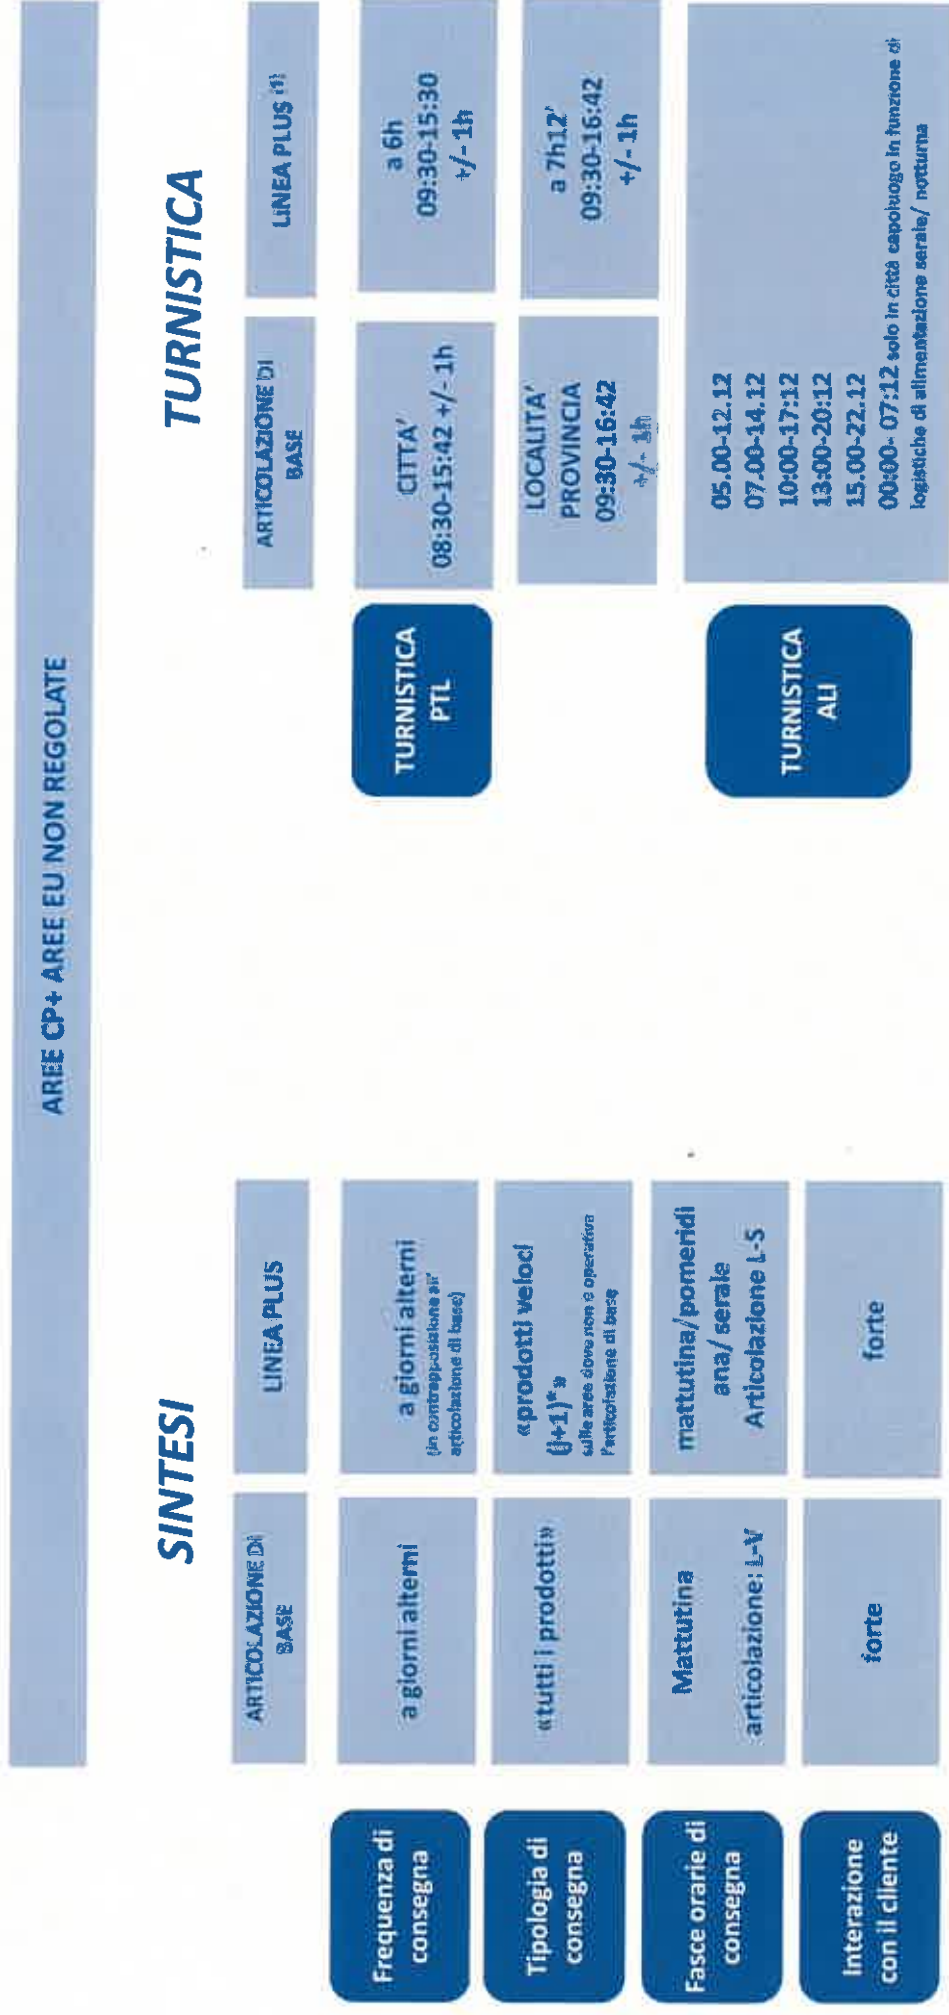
AREE CP+ AREE EU NON REGOLATE

SINTESI

| | ARTICOLAZIONE DI BASE | LINEA PLUS |
|---|---|---|
| Frequenza di consegna | a giorni alterni | a giorni alterni (in contrapposizione all'articolazione di base) |
| Tipologia di consegna | «tutti i prodotti» | «prodotti veloci (J+1)»* sulle aree dove non è operativa l'articolazione di base |
| Fasce orarie di consegna | Mattutina articolazione: L-V | mattutina/pomeridiana/serale Articolazione L-S |
| Interazione con il cliente | forte | forte |

TURNISTICA

| | ARTICOLAZIONE DI BASE | LINEA PLUS (1) |
|---|---|---|
| TURNISTICA PTL | CITTA' 08:30-15:42 +/- 1h | a 6h 09:30-15:30 +/- 1h |
| | LOCALITA' PROVINCIA 09:30-16:42 +/- 1h | a 7h12' 09:30-16:42 +/- 1h |
| TURNISTICA ALI | 05.00-12.12 07.00-14.12 10:00-17:12 13:00-20:12 15.00-22.12 00:00- 07:12 solo in città capoluogo in funzione di logistiche di alimentazione serale/ notturna | |